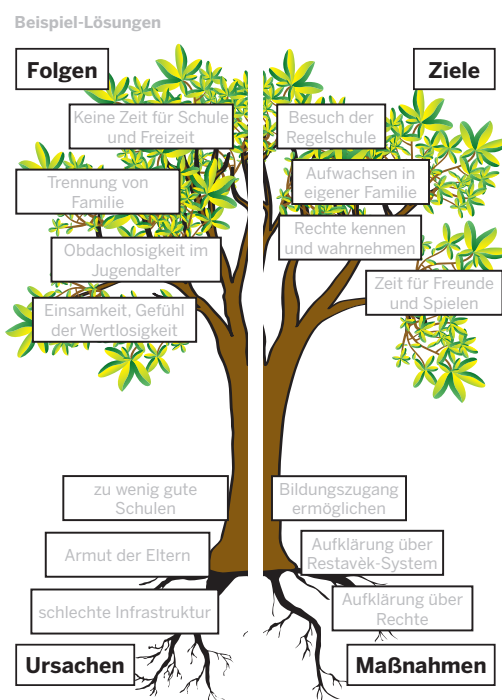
Beispiel-Lösungen

Folgen

Keine Zeit für Schule und Freizeit

Trennung von Familie

Obdachlosigkeit im Jugendalter

Einsamkeit, Gefühl der Wertlosigkeit

Ziele

Besuch der Regelschule

Aufwachsen in eigener Familie

Rechte kennen und wahrnehmen

Zeit für Freunde und Spielen

zu wenig gute Schulen

Armut der Eltern

schlechte Infrastruktur

Ursachen

Bildungszugang ermöglichen

Aufklärung über Restavèk-System

Aufklärung über Rechte

Maßnahmen